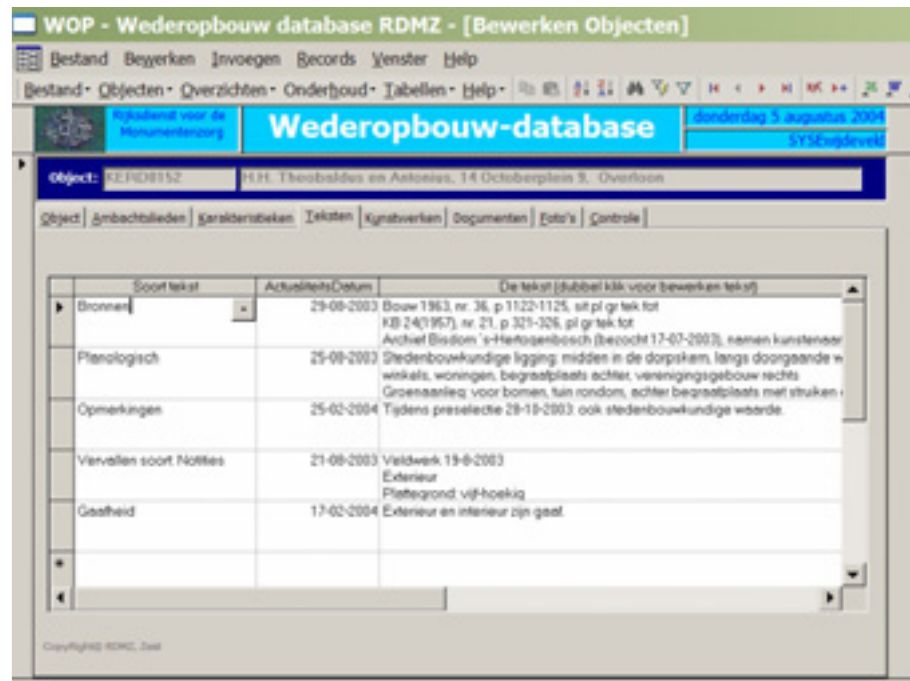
WOP - Wederopbouw database RDMZ - [Bewerken Objecten]

Bestand Bewerken Invoegen Records Venster Help

Bestand • Objecten • Overzichten • Onderhoud • Tabellen • Help •

Rijksdienst voor de Monumentenzorg

Wederopbouw-database

donderdag 5 augustus 2004

SYSEwijdeveld

Object: KERD0152 H.H. Theobaldus en Antonius, 14 Octoberplein 9, Overloon

Object | Ambachtslieden | Karakteristieken | Teksten | Kunstwerken | Documenten | Foto's | Controle

| Soort tekst | ActualiteitsDatum | De tekst (dubbel klik voor bewerken tekst) |
|---|---|---|
| Bronnen | 29-08-2003 | Bouw 1963, nr. 36, p 1122-1125, sit pl gr tek fot KB 24(1957), nr. 21, p 321-326, pl gr tek fot Archief Bisdom 's-Hertogenbosch (bezocht 17-07-2003), namen kunstenaar |
| Planologisch | 25-08-2003 | Stedenbouwkundige ligging: midden in de dorpskern, langs doorgaande w winkels, woningen, begraafplaats achter, verenigingsgebouw rechts Groenaanleg: voor bomen, tuin rondom, achter begraafplaats met struiken |
| Opmerkingen | 25-02-2004 | Tijdens preselectie 28-10-2003: ook stedenbouwkundige waarde. |
| Vervallen soort Notities | 21-08-2003 | Veldwerk 19-8-2003 Exterieur Plattegrond: vijf-hoekig |
| Gaafheid | 17-02-2004 | Exterieur en interieur zijn gaaf. |

CopyRight© RDMZ, Zeist